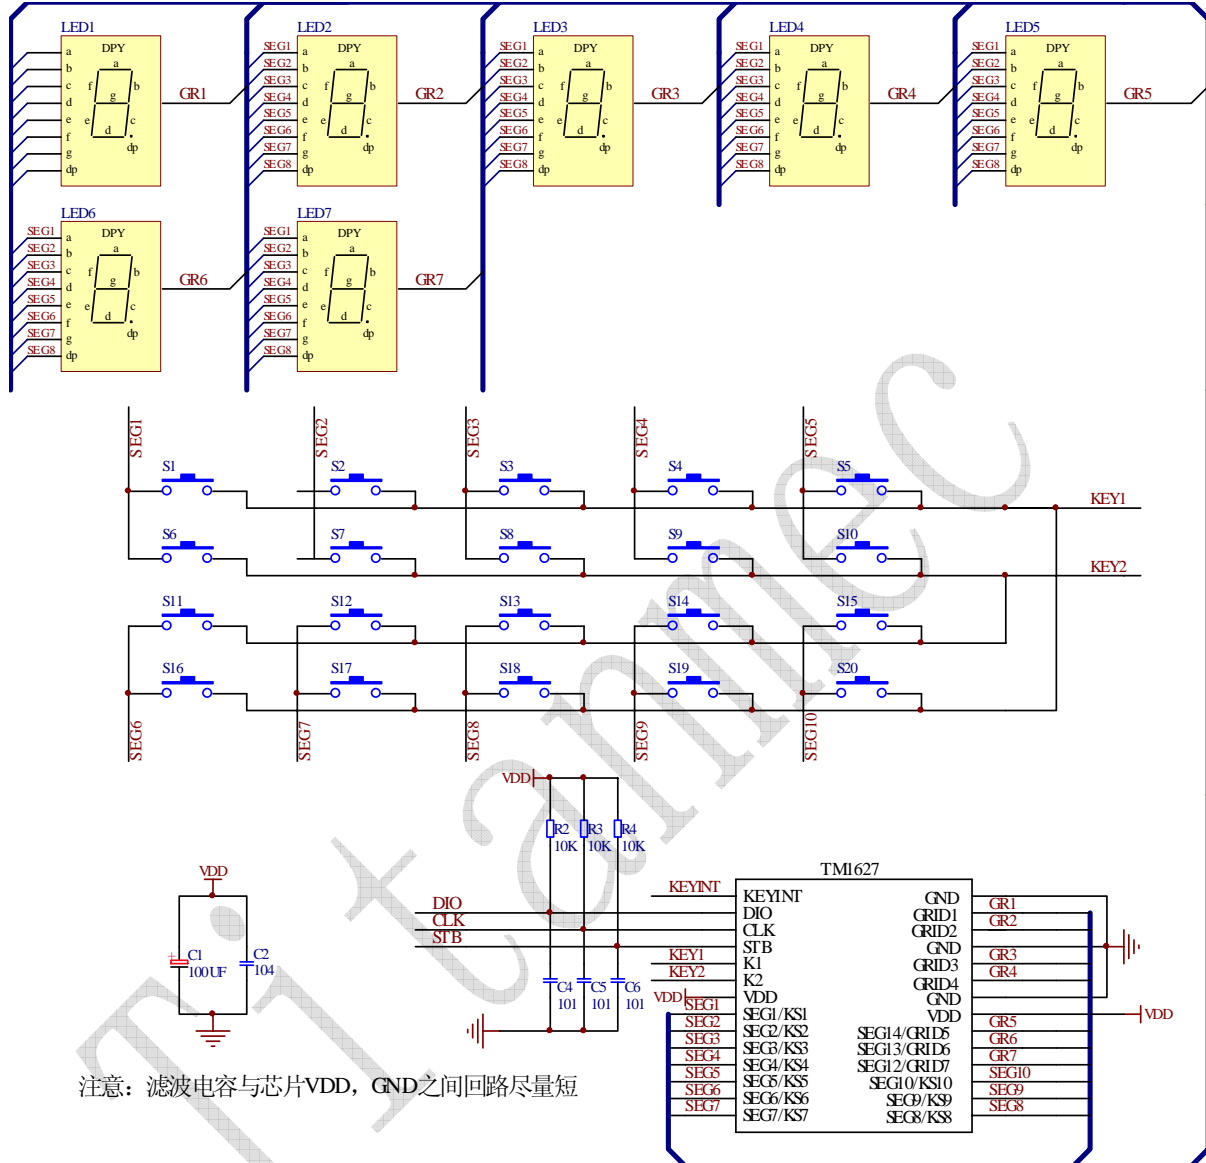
LED1
DPY
a b c d e f g dp
a f b g e c d dp
GR1

LED2
SEG1 SEG2 SEG3 SEG4 SEG5 SEG6 SEG7 SEG8
DPY
a b c d e f g dp
GR2

LED3
SEG1 SEG2 SEG3 SEG4 SEG5 SEG6 SEG7 SEG8
DPY
GR3

LED4
SEG1 SEG2 SEG3 SEG4 SEG5 SEG6 SEG7 SEG8
DPY
GR4

LED5
SEG1 SEG2 SEG3 SEG4 SEG5 SEG6 SEG7 SEG8
DPY
GR5

LED6
SEG1 SEG2 SEG3 SEG4 SEG5 SEG6 SEG7 SEG8
DPY
GR6

LED7
SEG1 SEG2 SEG3 SEG4 SEG5 SEG6 SEG7 SEG8
DPY
GR7

SEG1 SEG2 SEG3 SEG4 SEG5
S1 S2 S3 S4 S5
KEY1
S6 S7 S8 S9 S10
KEY2
S11 S12 S13 S14 S15
S16 S17 S18 S19 S20
SEG6 SEG7 SEG8 SEG9 SEG10

VDD
R2 10K R3 10K R4 10K
TM1627
VDD
C1 100UF
C2 104
DIO
CLK
STB
C4 101 C5 101 C6 101
KEYINT
KEY1
KEY2
VDD
SEG1 SEG2 SEG3 SEG4 SEG5 SEG6 SEG7
KEYINT
DIO
CLK
STB
K1
K2
VDD
SEG1/KS1
SEG2/KS2
SEG3/KS3
SEG4/KS4
SEG5/KS5
SEG6/KS6
SEG7/KS7
GND
GRID1
GRID2
GND
GRID3
GRID4
GND
VDD
SEG14/GRID5
SEG13/GRID6
SEG12/GRID7
SEG10/KS10
SEG9/KS9
SEG8/KS8
GR1 GR2 GR3 GR4
VDD
GR5 GR6 GR7 SEG10 SEG9 SEG8

注意：滤波电容与芯片VDD，GND之间回路尽量短